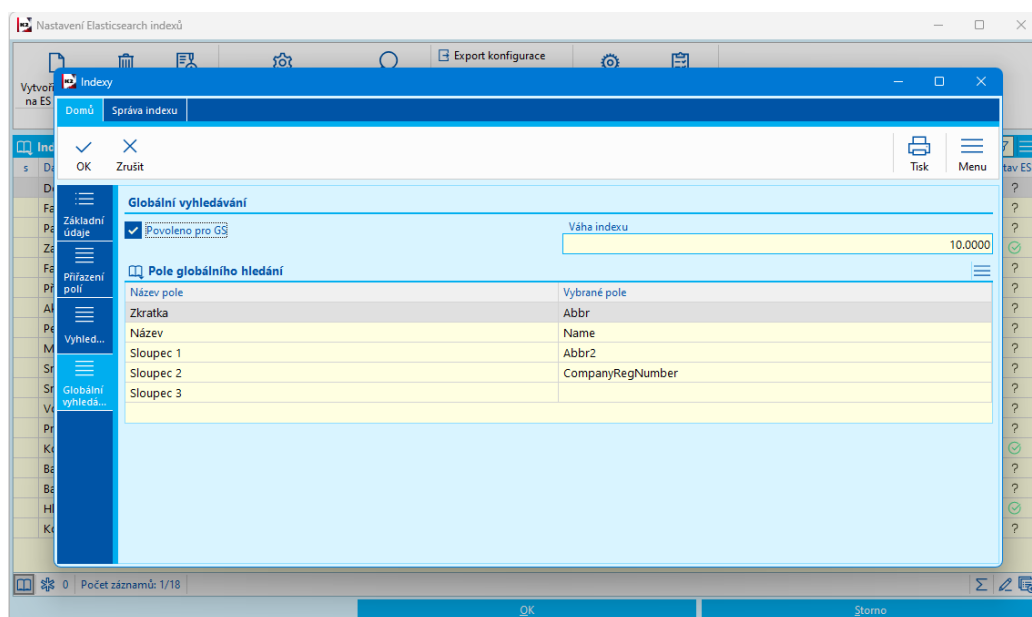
Nastavení Elasticsearch indexů

Export konfigurace

Vytvoři na ES

Indexy

Domů | Správa indexu

OK
Zrušit

Tisk
Menu

Základní údaje
Přiřazení polí
Vyhled...
Globální vyhledá...

Globální vyhledávání

Povoleno pro GS

Váha indexu
10.0000

Pole globálního hledání

| Název pole | Vybrané pole |
|---|---|
| Zkratka | Abbr |
| Název | Name |
| Sloupec 1 | Abbr2 |
| Sloupec 2 | CompanyRegNumber |
| Sloupec 3 | |

Ind
s Da
De
Fa
Pa
Za
Fa
Př
Ak
Pe
M
Sr
Sr
Vc
Pr
Kc
Ba
Ba
Hl
Kc

tav ES
?
?
?
?
?
?
?
?
?
?
?
?
?
?
?
?

0 Počet záznamů: 1/18

OK
Storno